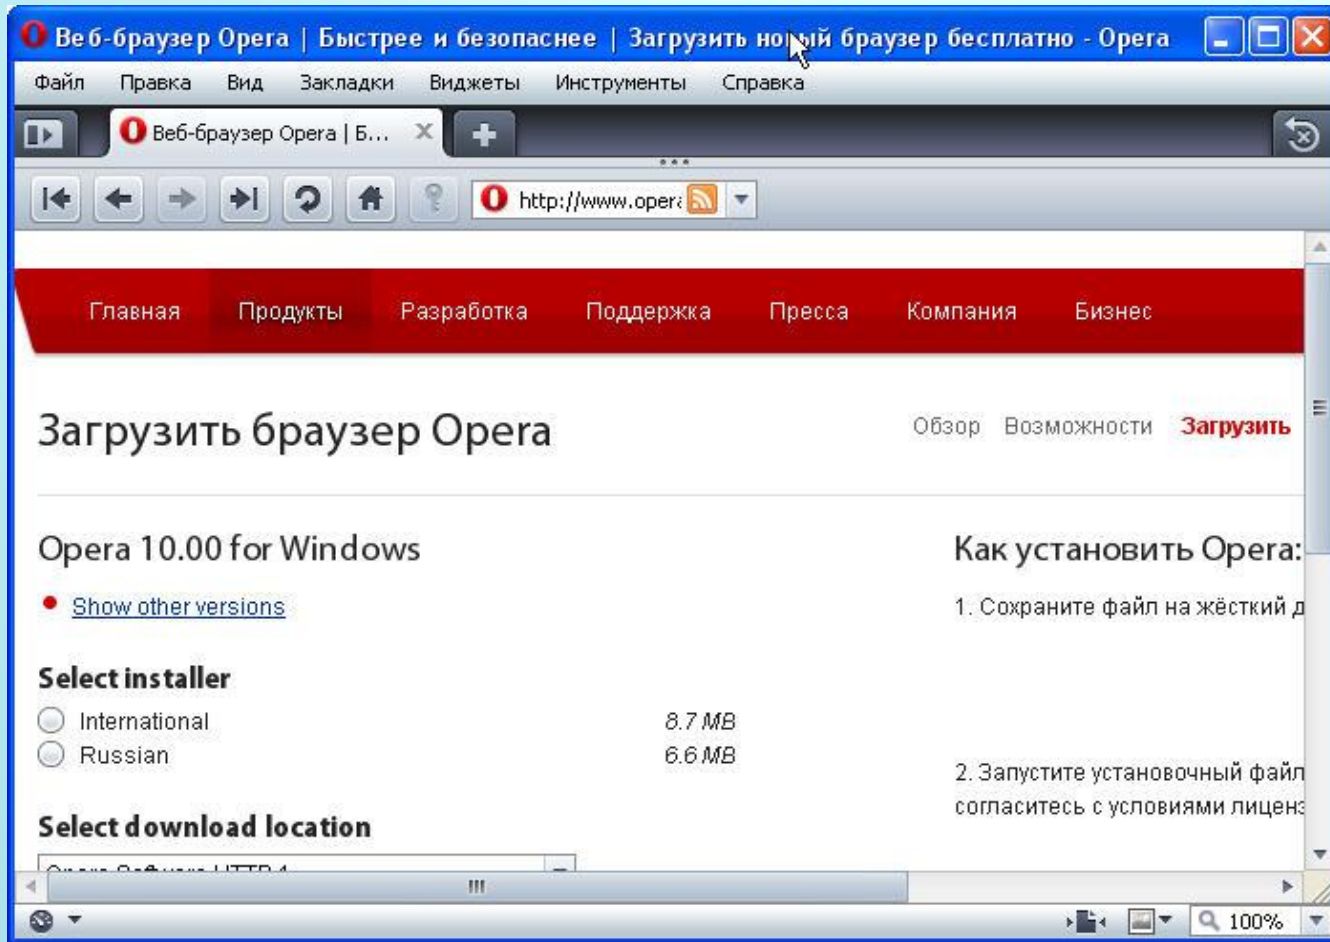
Веб-браузер Opera | Быстрее и безопаснее | Загрузить новый браузер бесплатно - Opera

Файл Правка Вид Закладки Виджеты Инструменты Справка

Веб-браузер Opera | Б...

http://www.opera

Главная Продукты Разработка Поддержка Пресса Компания Бизнес

Загрузить браузер Opera

Обзор Возможности Загрузить

Opera 10.00 for Windows

Show other versions

Select installer

International 8.7 MB

Russian 6.6 MB

Select download location

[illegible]

Как установить Opera:

1. Сохраните файл на жёсткий д

2. Запустите установочный файл согласитесь с условиями лиценз

100%